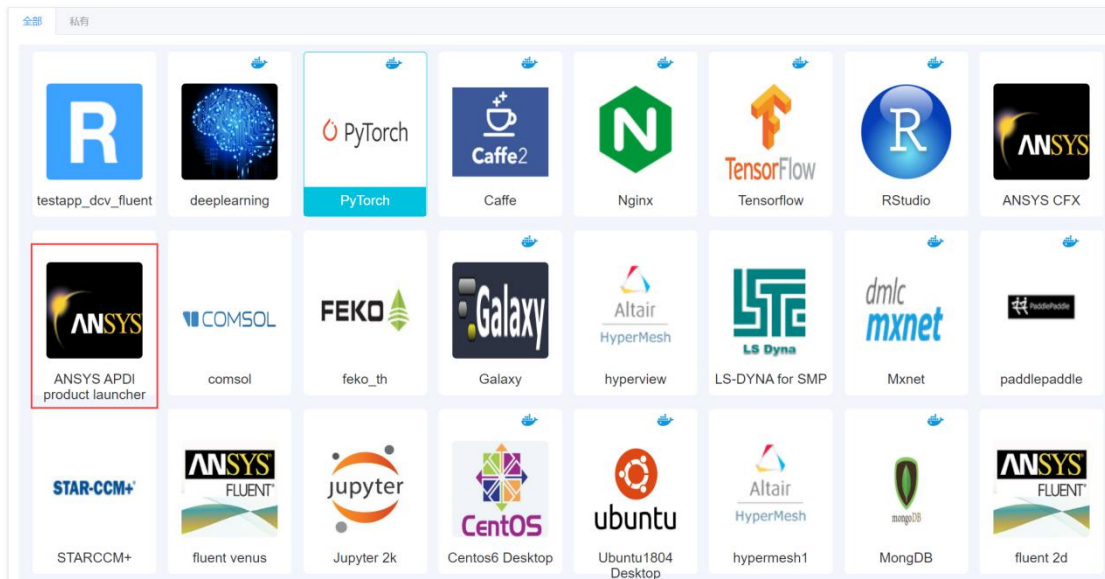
全部 私有

R
testapp_dcv_fluent

deeplearning

PyTorch
PyTorch

Caffe2
Caffe

N
Nginx

TensorFlow
Tensorflow

R
RStudio

ANSYS
ANSYS CFX

ANSYS
ANSYS APDI product launcher

COMSOL
comsol

FEKO
feko_th

Galaxy
Galaxy

Altair
HyperMesh
hyperview

LS Dyna
LS-DYNA for SMP

dmlc
mxnet
Mxnet

PaddlePaddle
paddlepaddle

STAR-CCM+
STARCCM+

ANSYS
FLUENT
fluent venus

jupyter
Jupyter 2k

CentOS
Centos6 Desktop

ubuntu
Ubuntu1804 Desktop

Altair
HyperMesh
hypermesh1

mongoDB
MongDB

ANSYS
FLUENT
fluent 2d